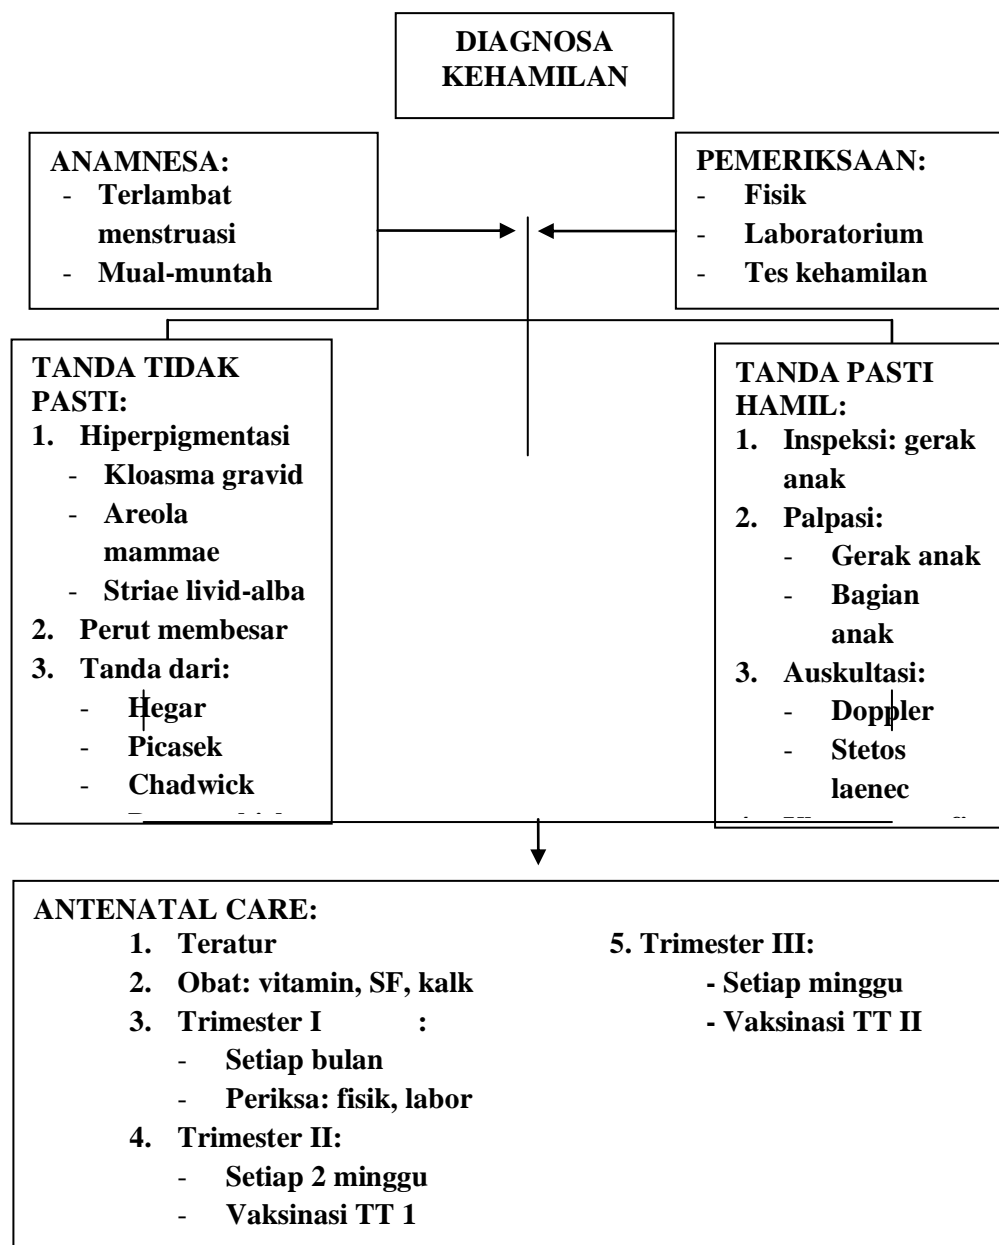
DIAGNOSA KEHAMILAN

ANAMNESA:
- Terlambat menstruasi
- Mual-muntah

PEMERIKSAAN:
- Fisik
- Laboratorium
- Tes kehamilan

TANDA TIDAK PASTI:
1. Hiperpigmentasi
- Kloasma gravid
- Areola mammae
- Striae livid-alba
2. Perut membesar
3. Tanda dari:
- Hegar
- Picasek
- Chadwick
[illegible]

TANDA PASTI HAMIL:
1. Inspeksi: gerak anak
2. Palpasi:
- Gerak anak
- Bagian anak
3. Auskultasi:
- Doppler
- Stetos laenec
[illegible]

ANTENATAL CARE:
1. Teratur
2. Obat: vitamin, SF, kalk
3. Trimester I :
- Setiap bulan
- Periksa: fisik, labor
4. Trimester II:
- Setiap 2 minggu
- Vaksinasi TT 1
5. Trimester III:
- Setiap minggu
- Vaksinasi TT II